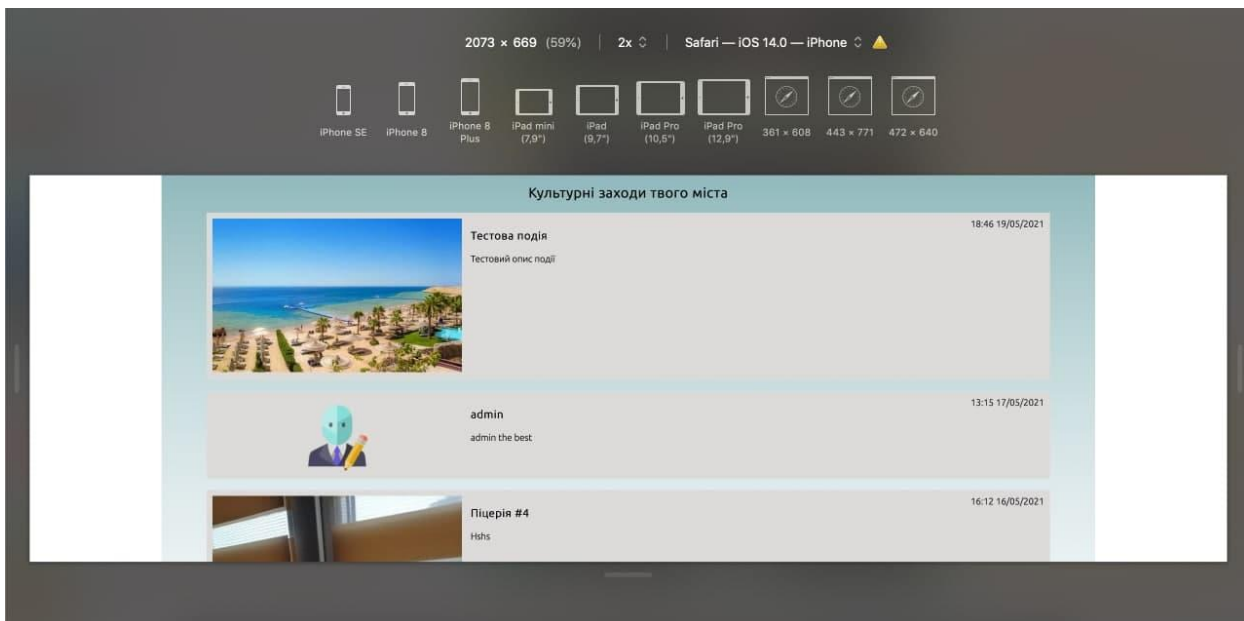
2073 × 669 (59%) | 2x ◇ | Safari — iOS 14.0 — iPhone ◇

iPhone SE
iPhone 8
iPhone 8 Plus
iPad mini (7,9")
iPad (9,7")
iPad Pro (10,5")
iPad Pro (12,9")
361 × 608
443 × 771
472 × 640

Культурні заходи твого міста

18:46 19/05/2021
Тестова подія
Тестовий опис події

13:15 17/05/2021
admin
admin the best

16:12 16/05/2021
Піцерія #4
Hshs